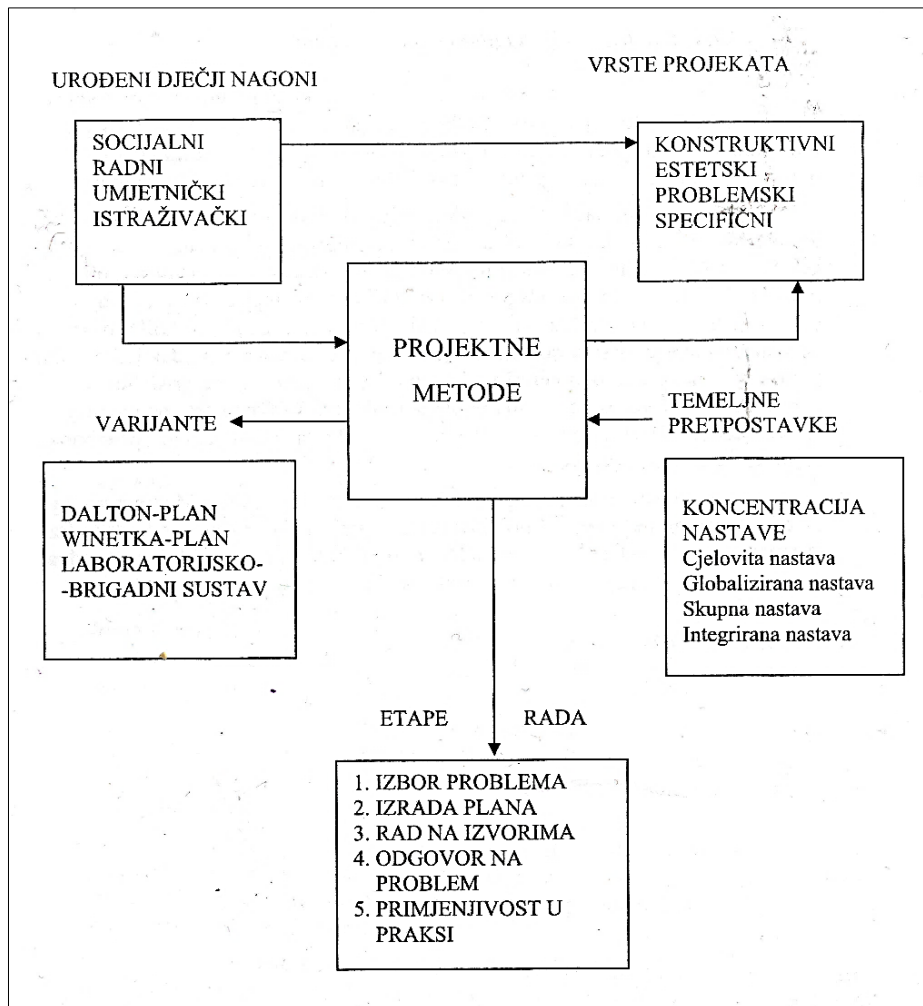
UROĐENI DJEČJI NAGONI

VRSTE PROJEKATA

SOCIJALNI
RADNI
UMJETNIČKI
ISTRAŽIVAČKI

KONSTRUKTIVNI
ESTETSKI
PROBLEMSKI
SPECIFIČNI

PROJEKTNE
METODE

VARIJANTE

TEMELJNE
PRETPOSTAVKE

DALTON-PLAN
WINETKA-PLAN
LABORATORIJSKO-
-BRIGADNI SUSTAV

KONCENTRACIJA
NASTAVE
Cjelovita nastava
Globalizirana nastava
Skupna nastava
Integrirana nastava

ETAPE RADA

1. IZBOR PROBLEMA
2. IZRADA PLANA
3. RAD NA IZVORIMA
4. ODGOVOR NA PROBLEM
5. PRIMJENJIVOST U PRAKSI